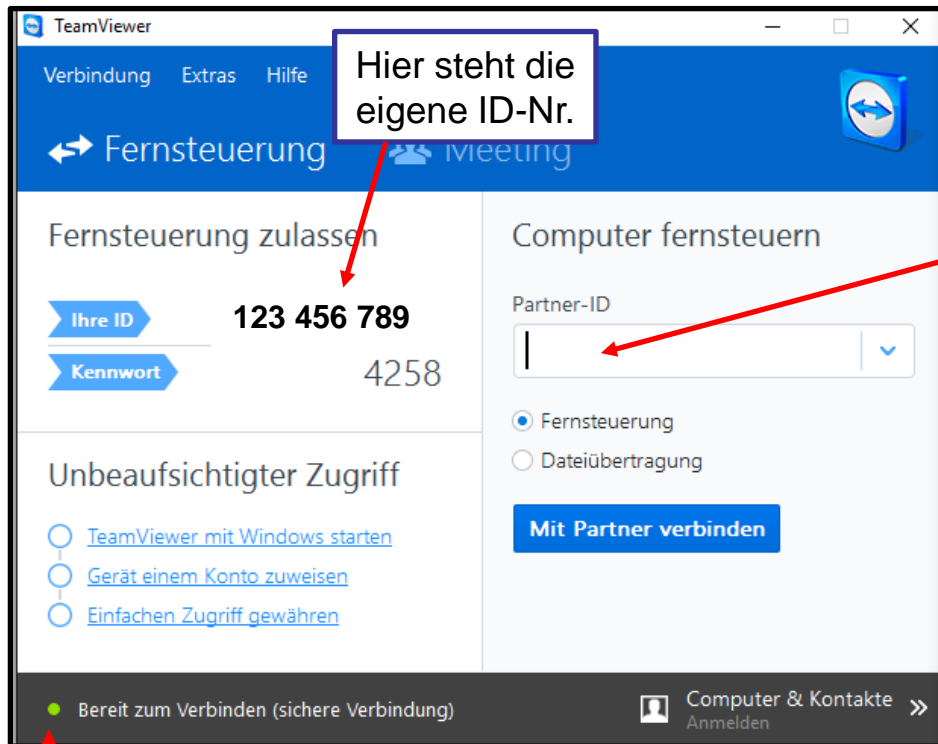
TeamViewer

Verbindung Extras Hilfe

Hier steht die eigene ID-Nr.

Fernsteuerung Meeting

Fernsteuerung zulassen

Ihre ID 123 456 789

Kennwort 4258

Computer fernsteuern

Partner-ID

Fernsteuerung

Dateiübertragung

Mit Partner verbinden

Unbeaufsichtigter Zugriff

TeamViewer mit Windows starten

Gerät einem Konto zuweisen

Einfachen Zugriff gewähren

Bereit zum Verbinden (sichere Verbindung)

Computer & Kontakte
Anmelden